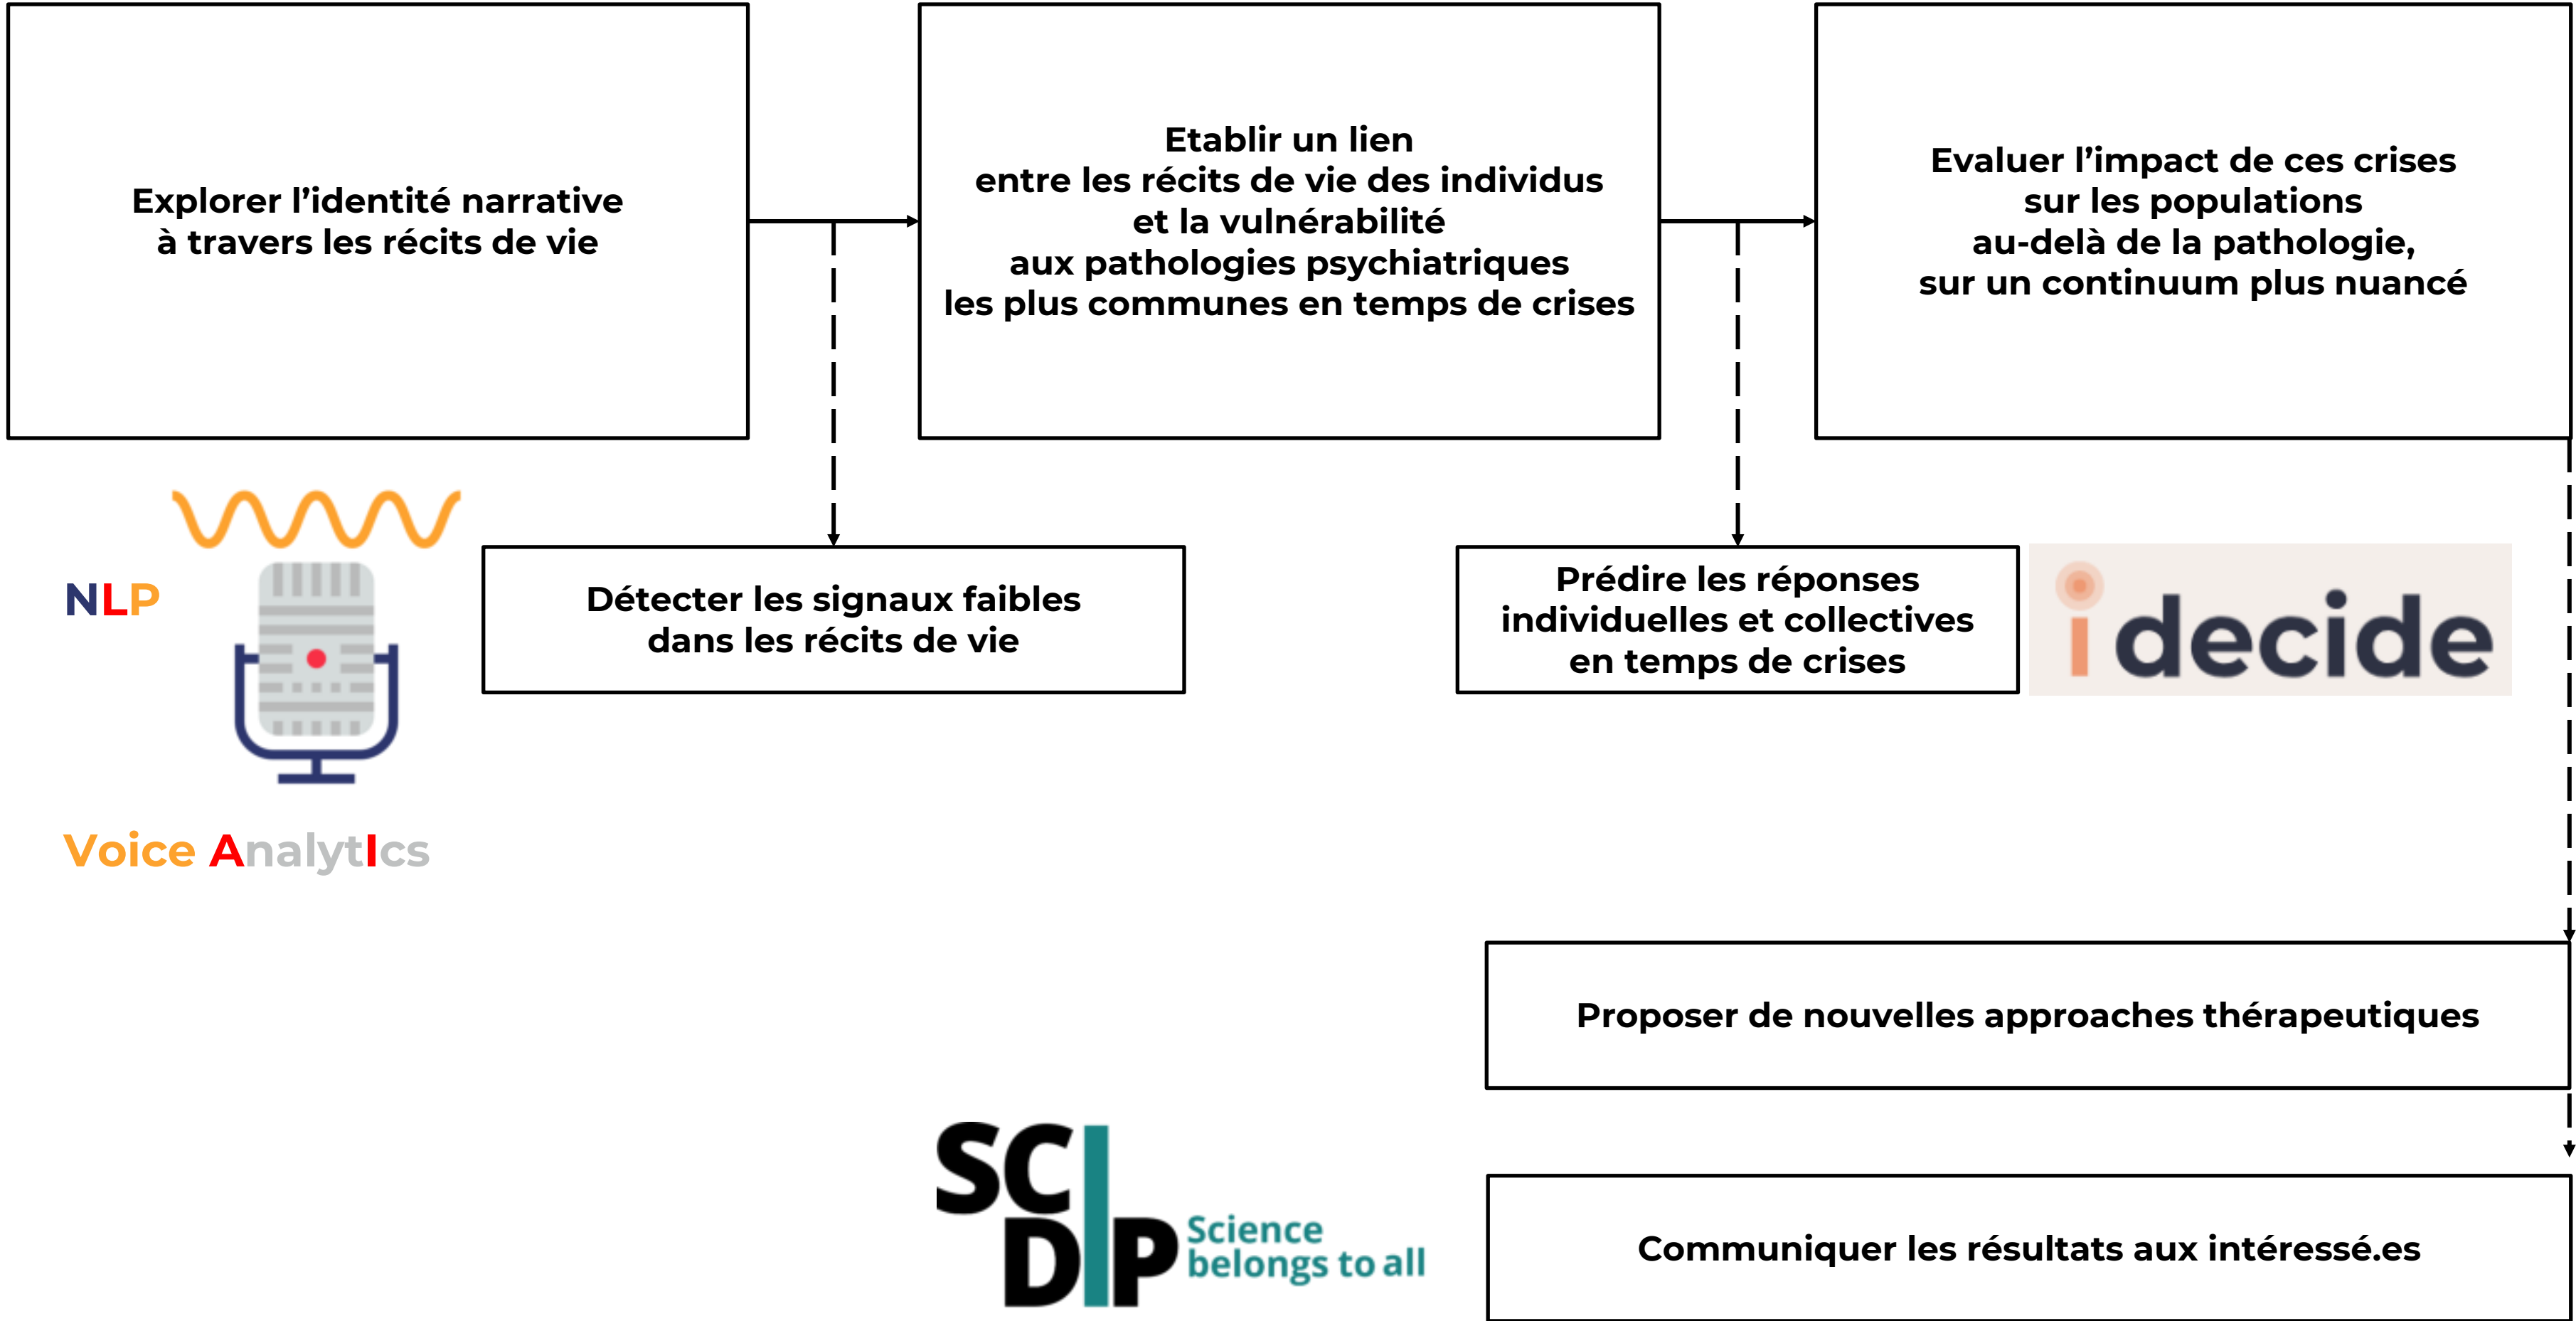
Explorer l’identité narrative à travers les récits de vie

Etablir un lien entre les récits de vie des individus et la vulnérabilité aux pathologies psychiatriques les plus communes en temps de crises

Evaluer l’impact de ces crises sur les populations au-delà de la pathologie, sur un continuum plus nuancé

NLP

Voice AnalytIcs

Détecter les signaux faibles dans les récits de vie

Prédire les réponses individuelles et collectives en temps de crises

idecide

Proposer de nouvelles approaches thérapeutiques

SC DP Science belongs to all

Communiquer les résultats aux intéressé.es